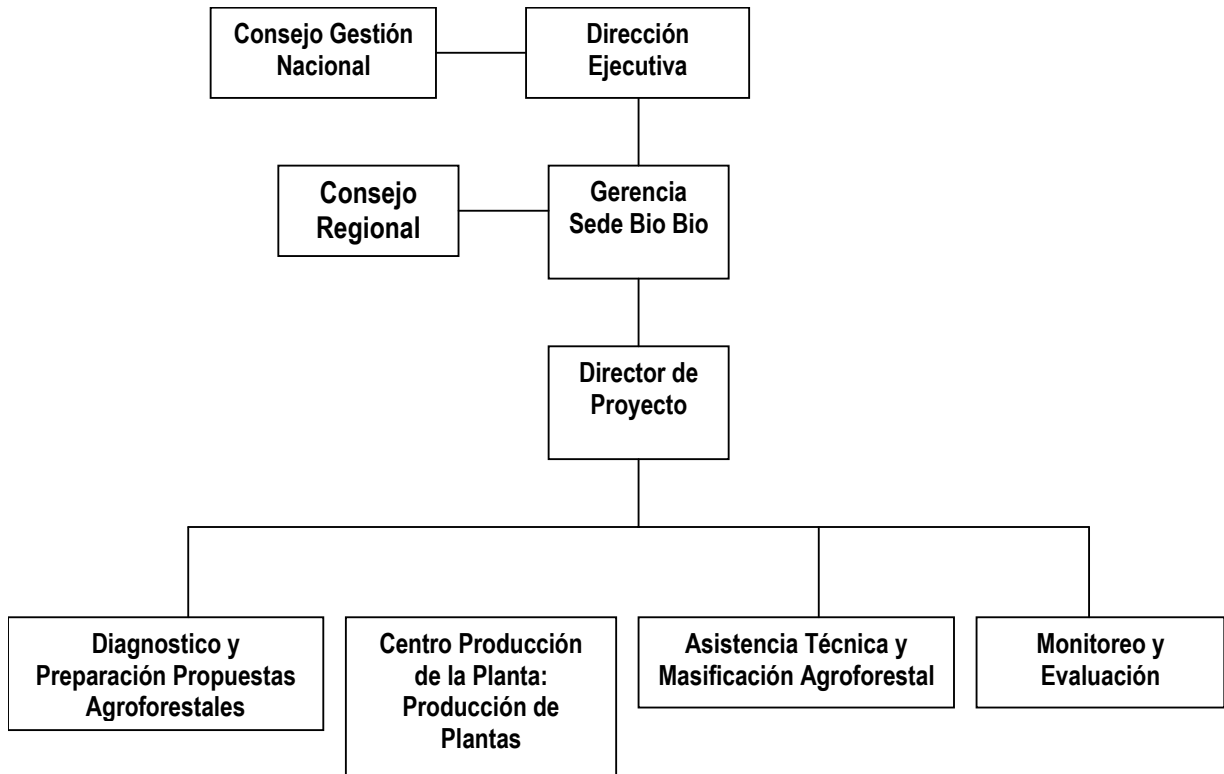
Consejo Gestión Nacional

Dirección Ejecutiva

Consejo Regional

Gerencia Sede Bio Bio

Director de Proyecto

Diagnostico y Preparación Propuestas Agroforestales

Centro Producción de la Planta: Producción de Plantas

Asistencia Técnica y Masificación Agroforestal

Monitoreo y Evaluación